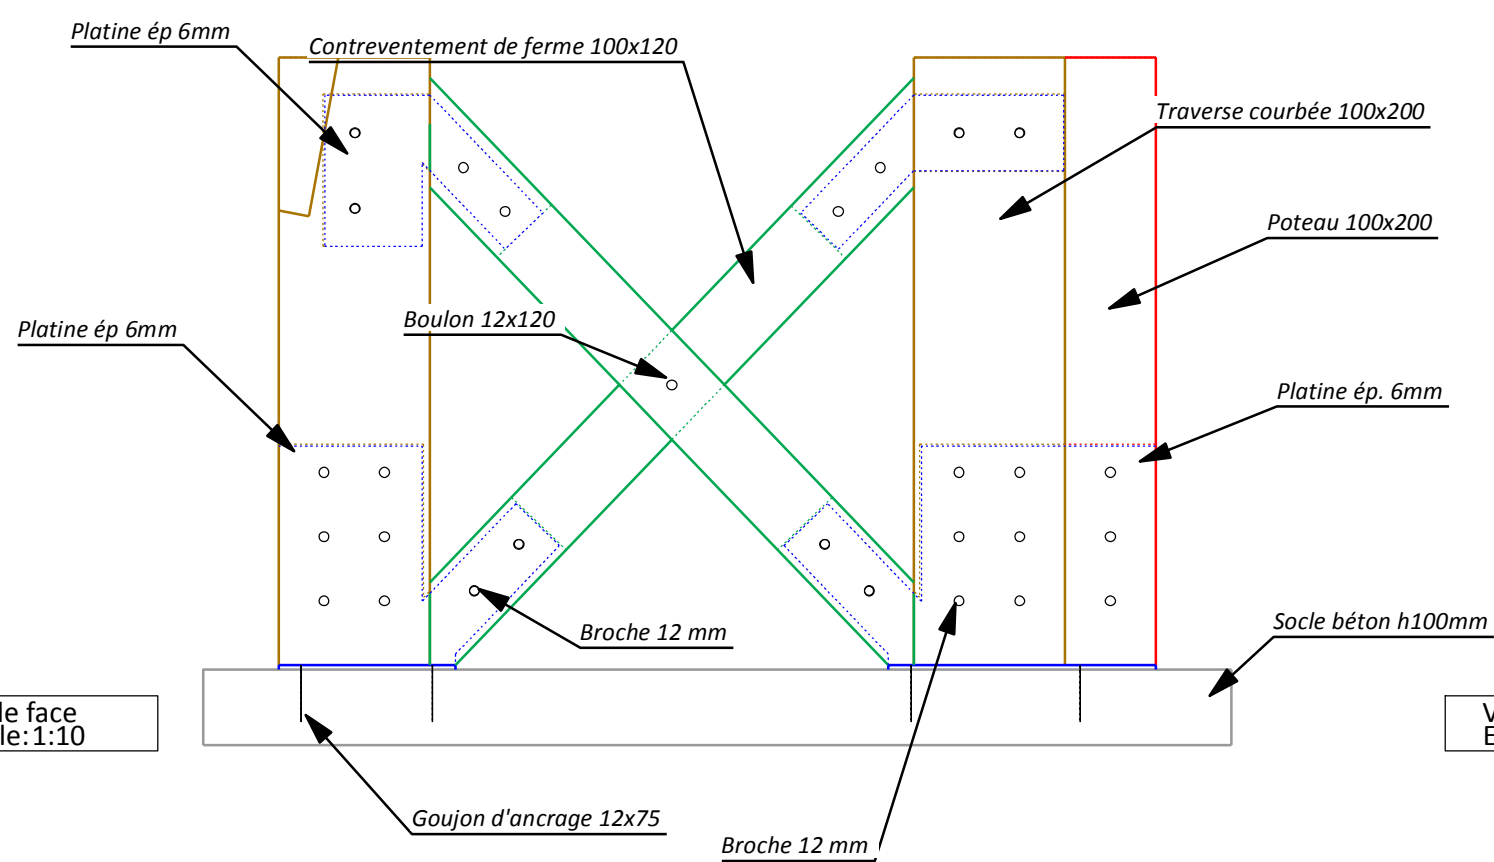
Platine ép 6mm

Contreventement de ferme 100x120

Traverse courbée 100x200

Poteau 100x200

Platine ép 6mm

Boulon 12x120

Platine ép. 6mm

Broche 12 mm

Socle béton h100mm

le face
le:1:10

V
E

Goujon d'ancrage 12x75

Broche 12 mm